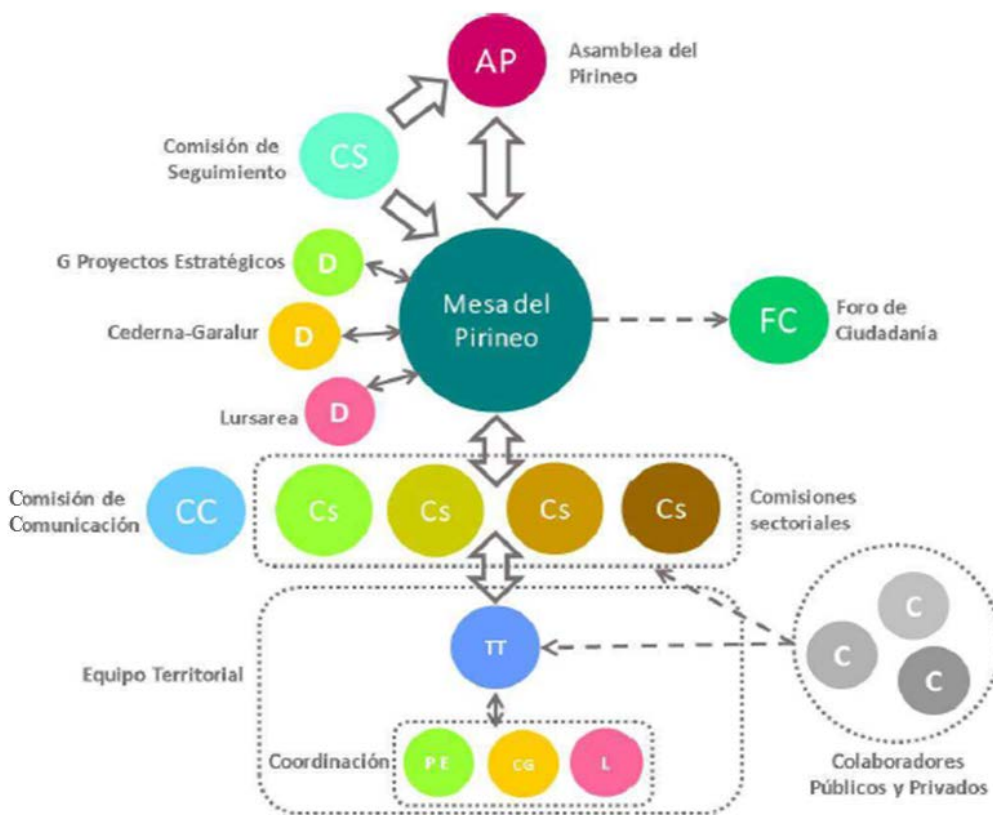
AP
Asamblea del Pirineo

CS
Comisión de Seguimiento

G Proyectos Estratégicos
D

Cederna-Garalur
D

Lursarea
D

Mesa del Pirineo

FC
Foro de Ciudadanía

Comisión de Comunicación
CC

Cs
Cs
Cs
Cs
Comisiones sectoriales

Equipo Territorial
TT

Coordinación
PE
CG
L

C
C
C
Colaboradores Públicos y Privados